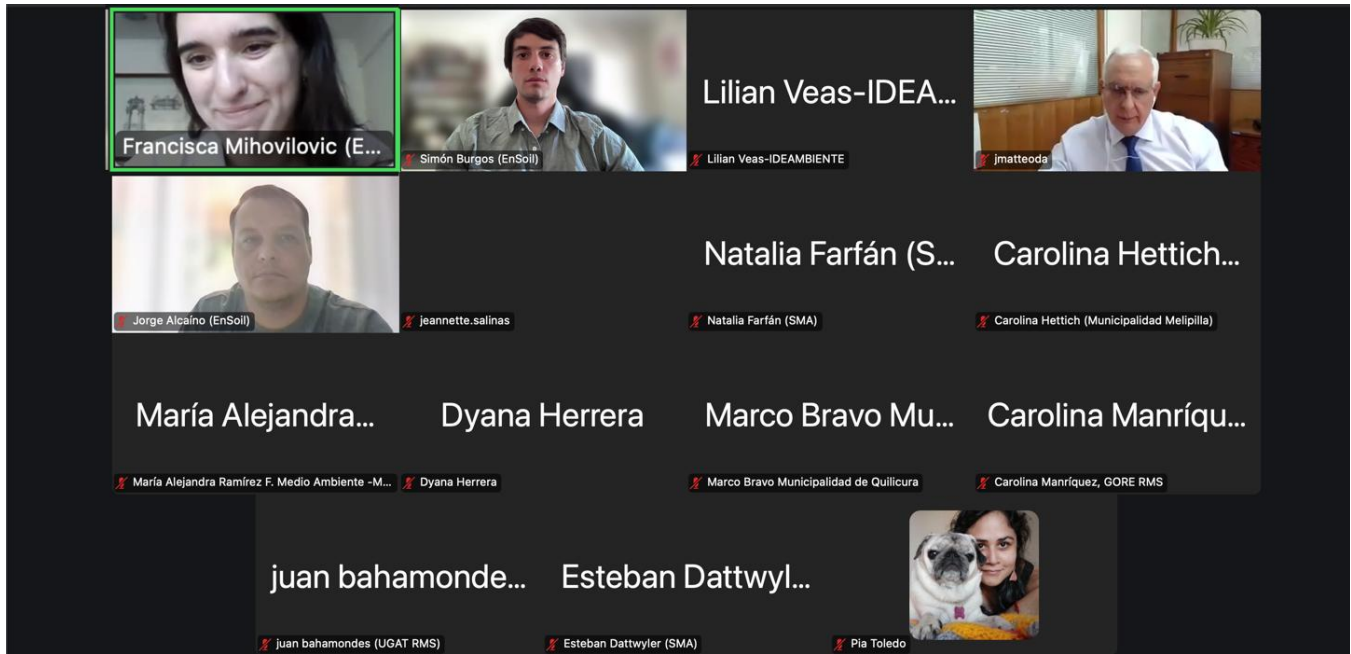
Francisca Mihovilovic (E...

Simón Burgos (EnSoil)

Lilian Veas-IDEA...

Lilian Veas-IDEAMBIENTE

jmatteoda

Jorge Alcaíno (EnSoil)

jeannette.salinas

Natalia Farfán (S...

Natalia Farfán (SMA)

Carolina Hettich...

Carolina Hettich (Municipalidad Melipilla)

María Alejandra...

María Alejandra Ramírez F. Medio Ambiente -M...

Dyana Herrera

Dyana Herrera

Marco Bravo Mu...

Marco Bravo Municipalidad de Quilicura

Carolina Manríqu...

Carolina Manríquez, GORE RMS

juan bahamonde...

juan bahamondes (UGAT RMS)

Esteban Dattwyl...

Esteban Dattwyler (SMA)

Pia Toledo